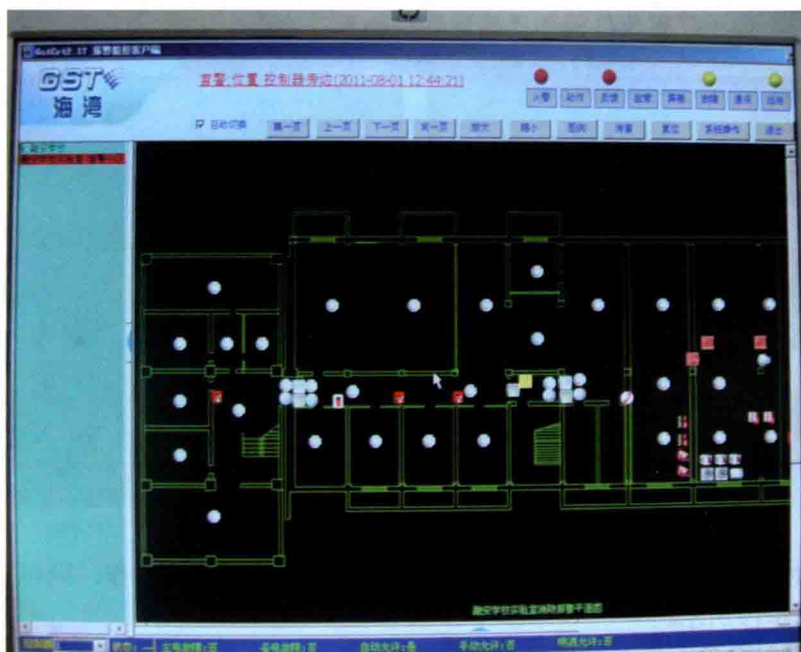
GstCrtV2.17 报警监控客户端

GST 海湾

首警:位置 控制器旁边(2011-08-01 12:44:21)

火警 动作 反馈 监管 屏蔽 故障 通讯 运行

自动切换

第一页 上一页 下一页 末一页 放大 缩小 还原 消音 复位 系统操作 退出

融安学校实验室消防报警平面图

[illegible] 交流故障:否 备电故障:否 自动允许:是 手动允许:否 喷洒允许:否